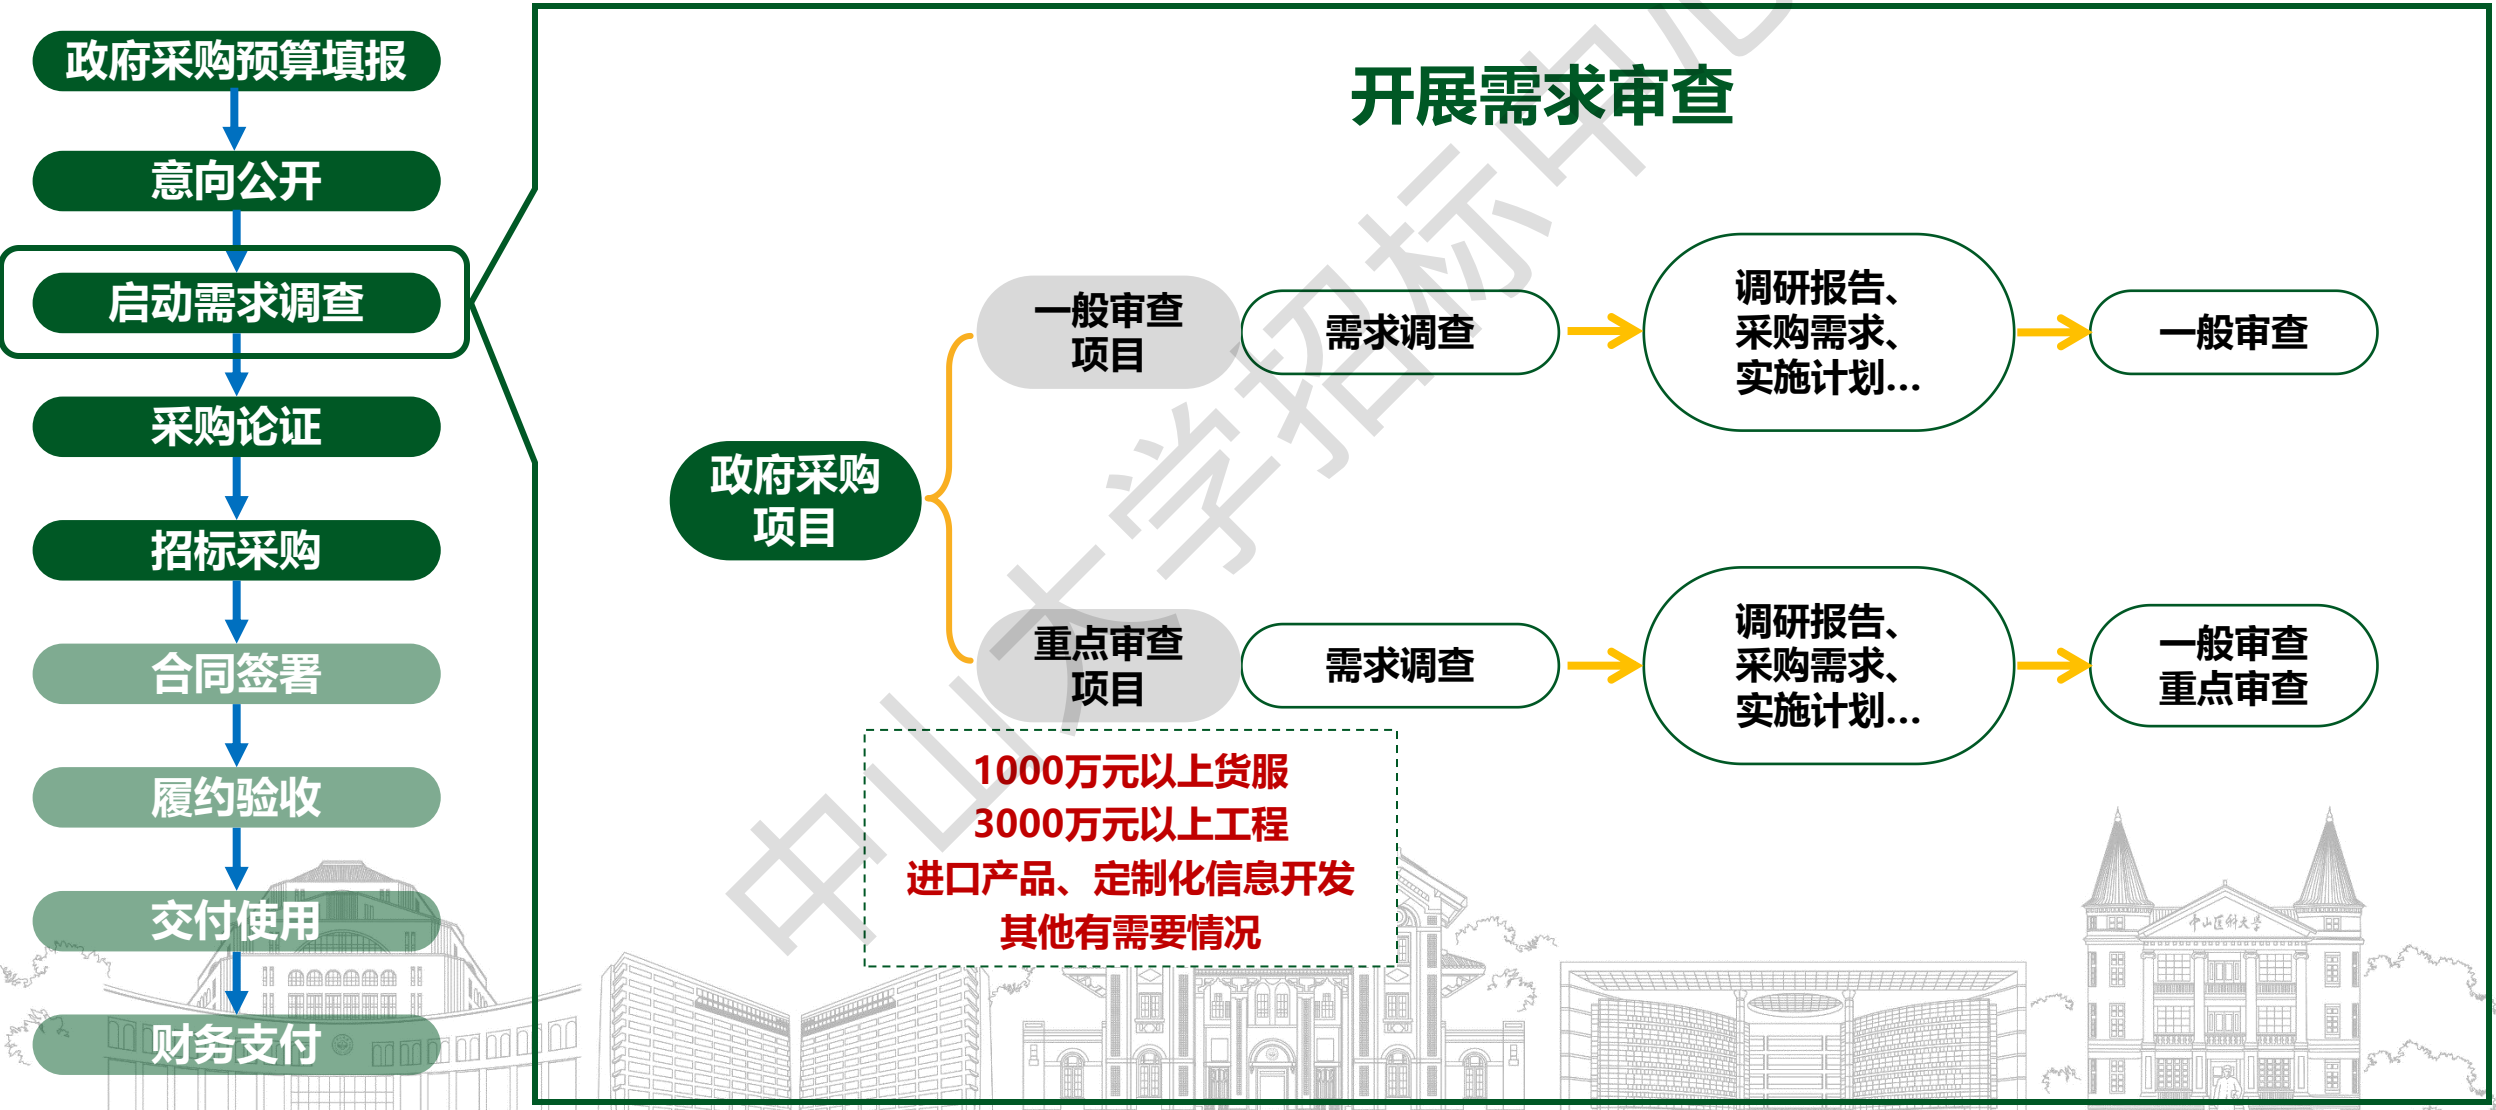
政府采购预算填报
意向公开
启动需求调查
采购论证
招标采购
合同签署
履约验收
交付使用
财务支付

开展需求审查

政府采购项目

一般审查项目
需求调查
调研报告、采购需求、实施计划...
一般审查

重点审查项目
需求调查
调研报告、采购需求、实施计划...
一般审查
重点审查

1000万元以上货服
3000万元以上工程
进口产品、定制化信息开发
其他有需要情况

中山大学招标中心